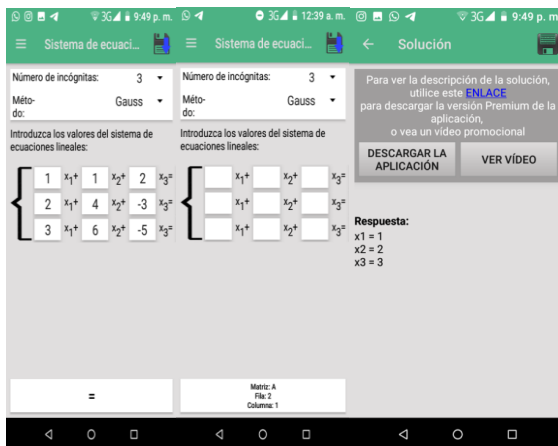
3G 9:49 p. m.
Sistema de ecuaci...
Número de incógnitas: 3
Método: Gauss
Introduzca los valores del sistema de ecuaciones lineales:

| 1 | $x_1$+ | 1 | $x_2$+ | 2 | $x_3$= |
|---|---|---|---|---|---|
| 2 | $x_1$+ | 4 | $x_2$+ | -3 | $x_3$= |
| 3 | $x_1$+ | 6 | $x_2$+ | -5 | $x_3$= |

=

3G 12:39 a. m.
Sistema de ecuaci...
Número de incógnitas: 3
Método: Gauss
Introduzca los valores del sistema de ecuaciones lineales:

| | $x_1$+ | | $x_2$+ | | $x_3$= |
|---|---|---|---|---|---|
| | $x_1$+ | | $x_2$+ | | $x_3$= |
| | $x_1$+ | | $x_2$+ | | $x_3$= |

Matriz: A
Fila: 2
Columna: 1

3G 9:49 p. m.
Solución
Para ver la descripción de la solución, utilice este ENLACE para descargar la versión Premium de la aplicación, o vea un vídeo promocional
DESCARGAR LA APLICACIÓN
VER VÍDEO
Respuesta:
x1 = 1
x2 = 2
x3 = 3